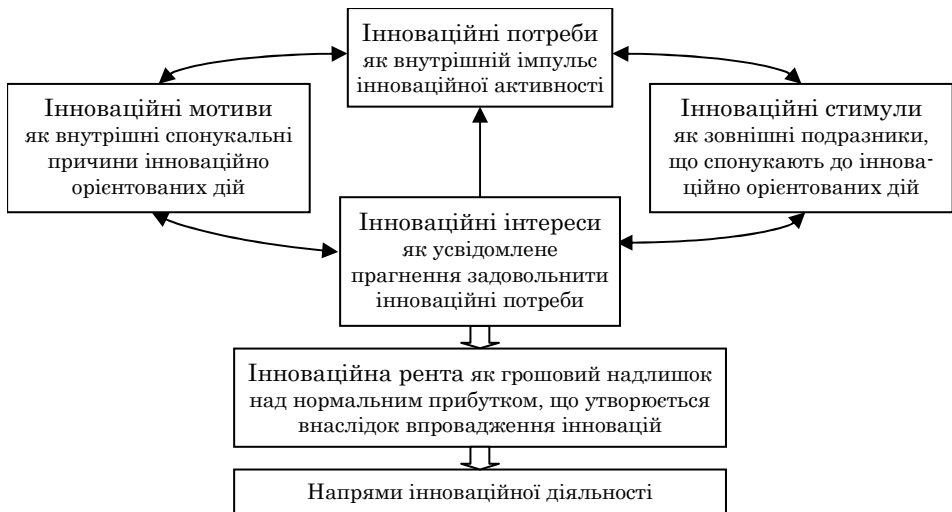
Інноваційні потреби
як внутрішній імпульс інноваційної активності

Інноваційні мотиви
як внутрішні спонукальні причини інноваційно орієнтованих дій

Інноваційні стимули
як зовнішні подразники, що спонукають до інноваційно орієнтованих дій

Інноваційні інтереси
як усвідомлене прагнення задовольнити інноваційні потреби

Інноваційна рента як грошовий надлишок над нормальним прибутком, що утворюється внаслідок впровадження інновацій

Напрями інноваційної діяльності